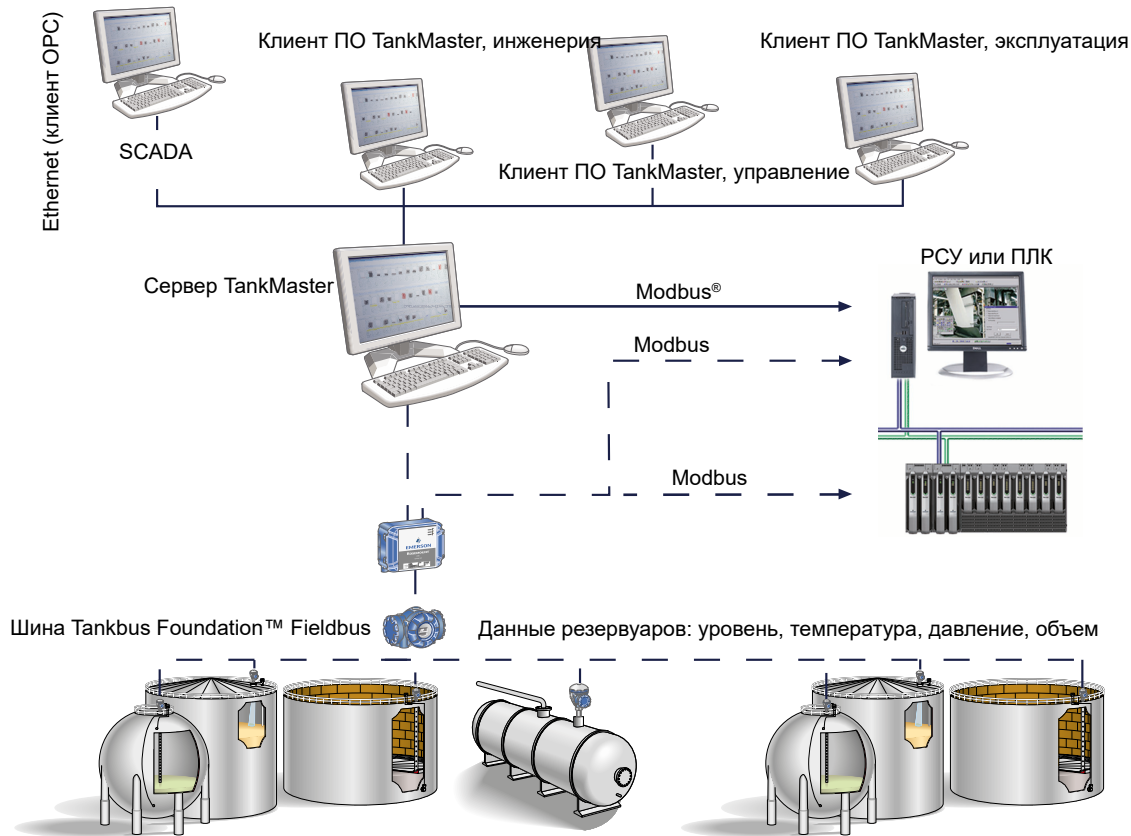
Ethernet (клиент OPC)

SCADA

Клиент ПО TankMaster, инженерия

Клиент ПО TankMaster, управление

Клиент ПО TankMaster, эксплуатация

Сервер TankMaster

РСУ или ПЛК

Modbus®

Modbus

Modbus

EMERSON

Шина Tankbus Foundation™ Fieldbus

Данные резервуаров: уровень, температура, давление, объем